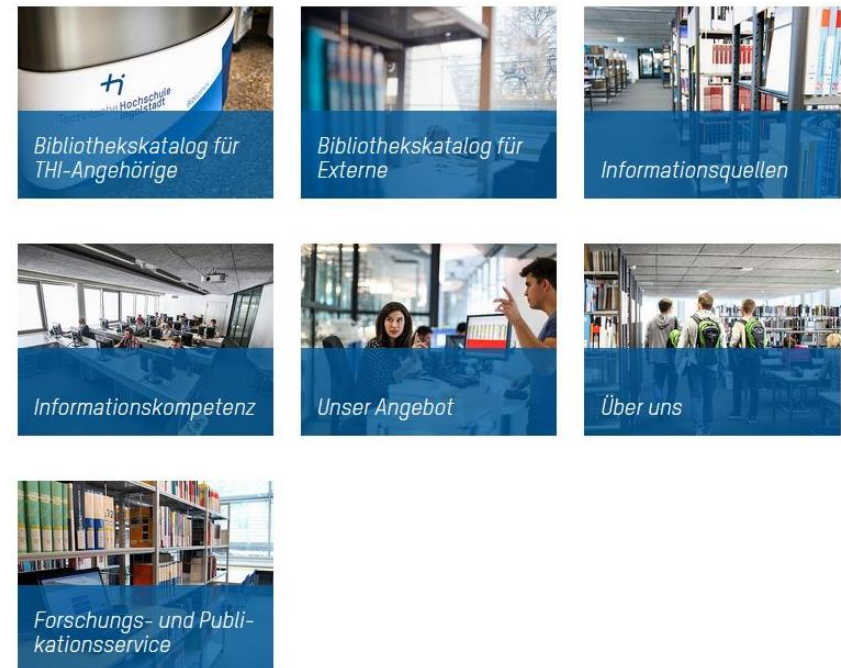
Technische Hochschule Ingolstadt

Bibliothekskatalog für THI-Angehörige

Bibliothekskatalog für Externe

Informationsquellen

Informationskompetenz

Unser Angebot

Über uns

Forschungs- und Publikationsservice